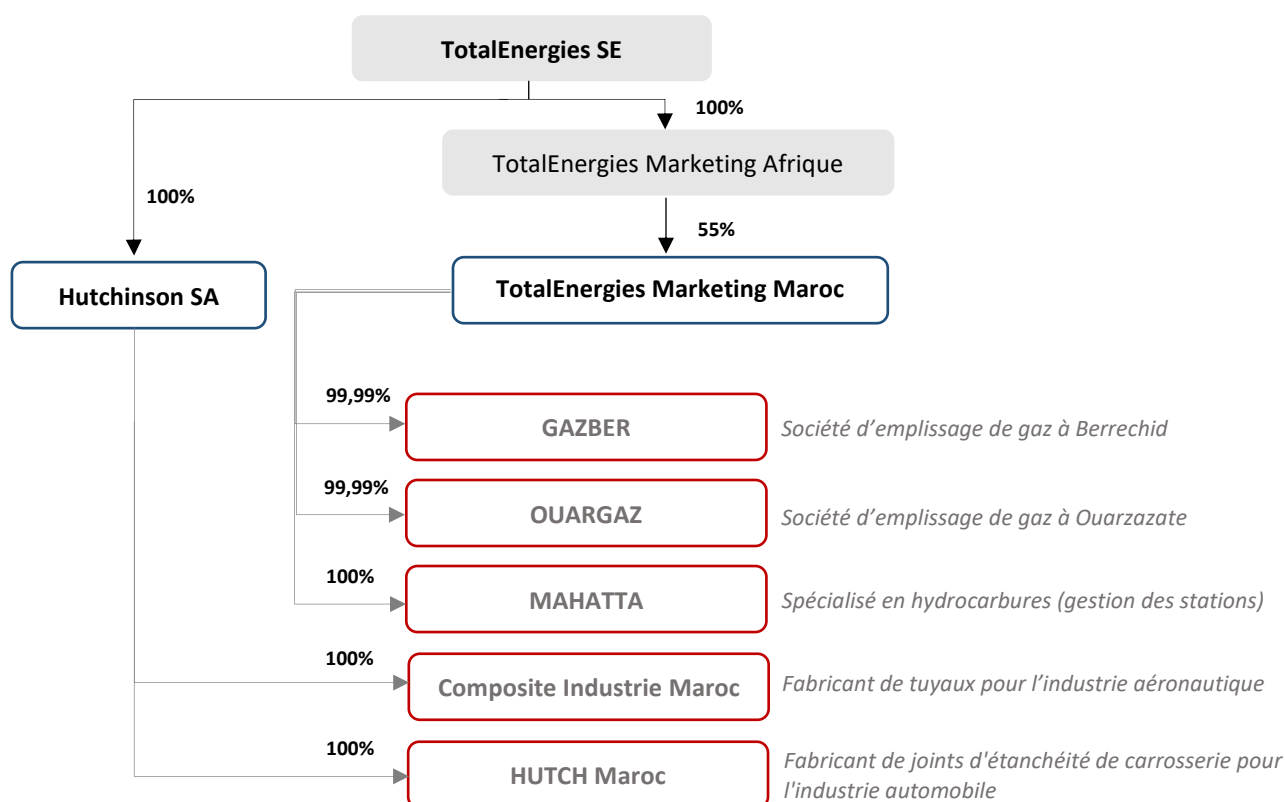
TotalEnergies SE

100%

TotalEnergies Marketing Afrique

100%

55%

Hutchinson SA

TotalEnergies Marketing Maroc

99,99%

GAZBER

Société d’emplissage de gaz à Berrechid

99,99%

OUARGAZ

Société d’emplissage de gaz à Ouarzazate

100%

MAHATTA

Spécialisé en hydrocarbures (gestion des stations)

100%

Composite Industrie Maroc

Fabricant de tuyaux pour l’industrie aéronautique

100%

HUTCH Maroc

Fabricant de joints d'étanchéité de carrosserie pour l'industrie automobile